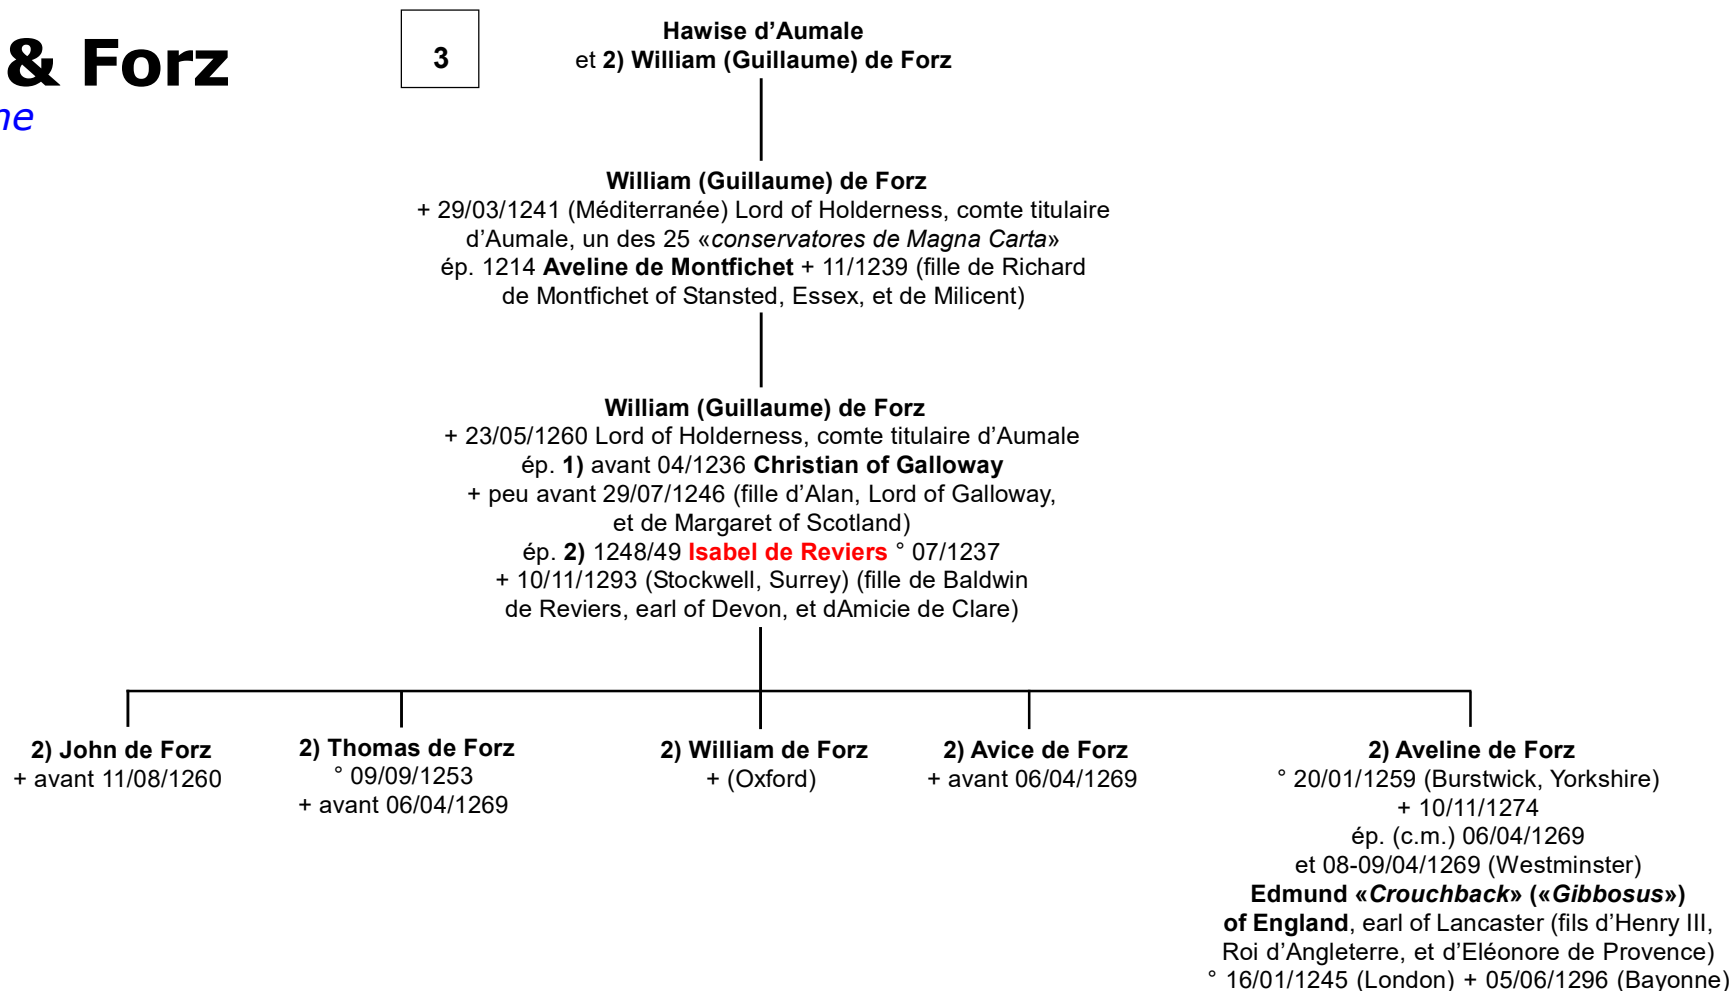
& Forz
ne

3

Hawise d'Aumale
et 2) William (Guillaume) de Forz

William (Guillaume) de Forz
+ 29/03/1241 (Méditerranée) Lord of Holderness, comte titulaire d'Aumale, un des 25 «conservatores de Magna Carta»
ép. 1214 Aveline de Montfichet + 11/1239 (fille de Richard de Montfichet of Stansted, Essex, et de Milicent)

William (Guillaume) de Forz
+ 23/05/1260 Lord of Holderness, comte titulaire d'Aumale
ép. 1) avant 04/1236 Christian of Galloway
+ peu avant 29/07/1246 (fille d'Alan, Lord of Galloway, et de Margaret of Scotland)
ép. 2) 1248/49 Isabel de Reviers ° 07/1237
+ 10/11/1293 (Stockwell, Surrey) (fille de Baldwin de Reviers, earl of Devon, et dAmicie de Clare)

2) John de Forz
+ avant 11/08/1260

2) Thomas de Forz
° 09/09/1253
+ avant 06/04/1269

2) William de Forz
+ (Oxford)

2) Avice de Forz
+ avant 06/04/1269

2) Aveline de Forz
° 20/01/1259 (Burstwick, Yorkshire)
+ 10/11/1274
ép. (c.m.) 06/04/1269
et 08-09/04/1269 (Westminster)
Edmund «Crouchback» («Gibbosus») of England, earl of Lancaster (fils d'Henry III, Roi d'Angleterre, et d'Eléonore de Provence)
° 16/01/1245 (London) + 05/06/1296 (Bayonne)